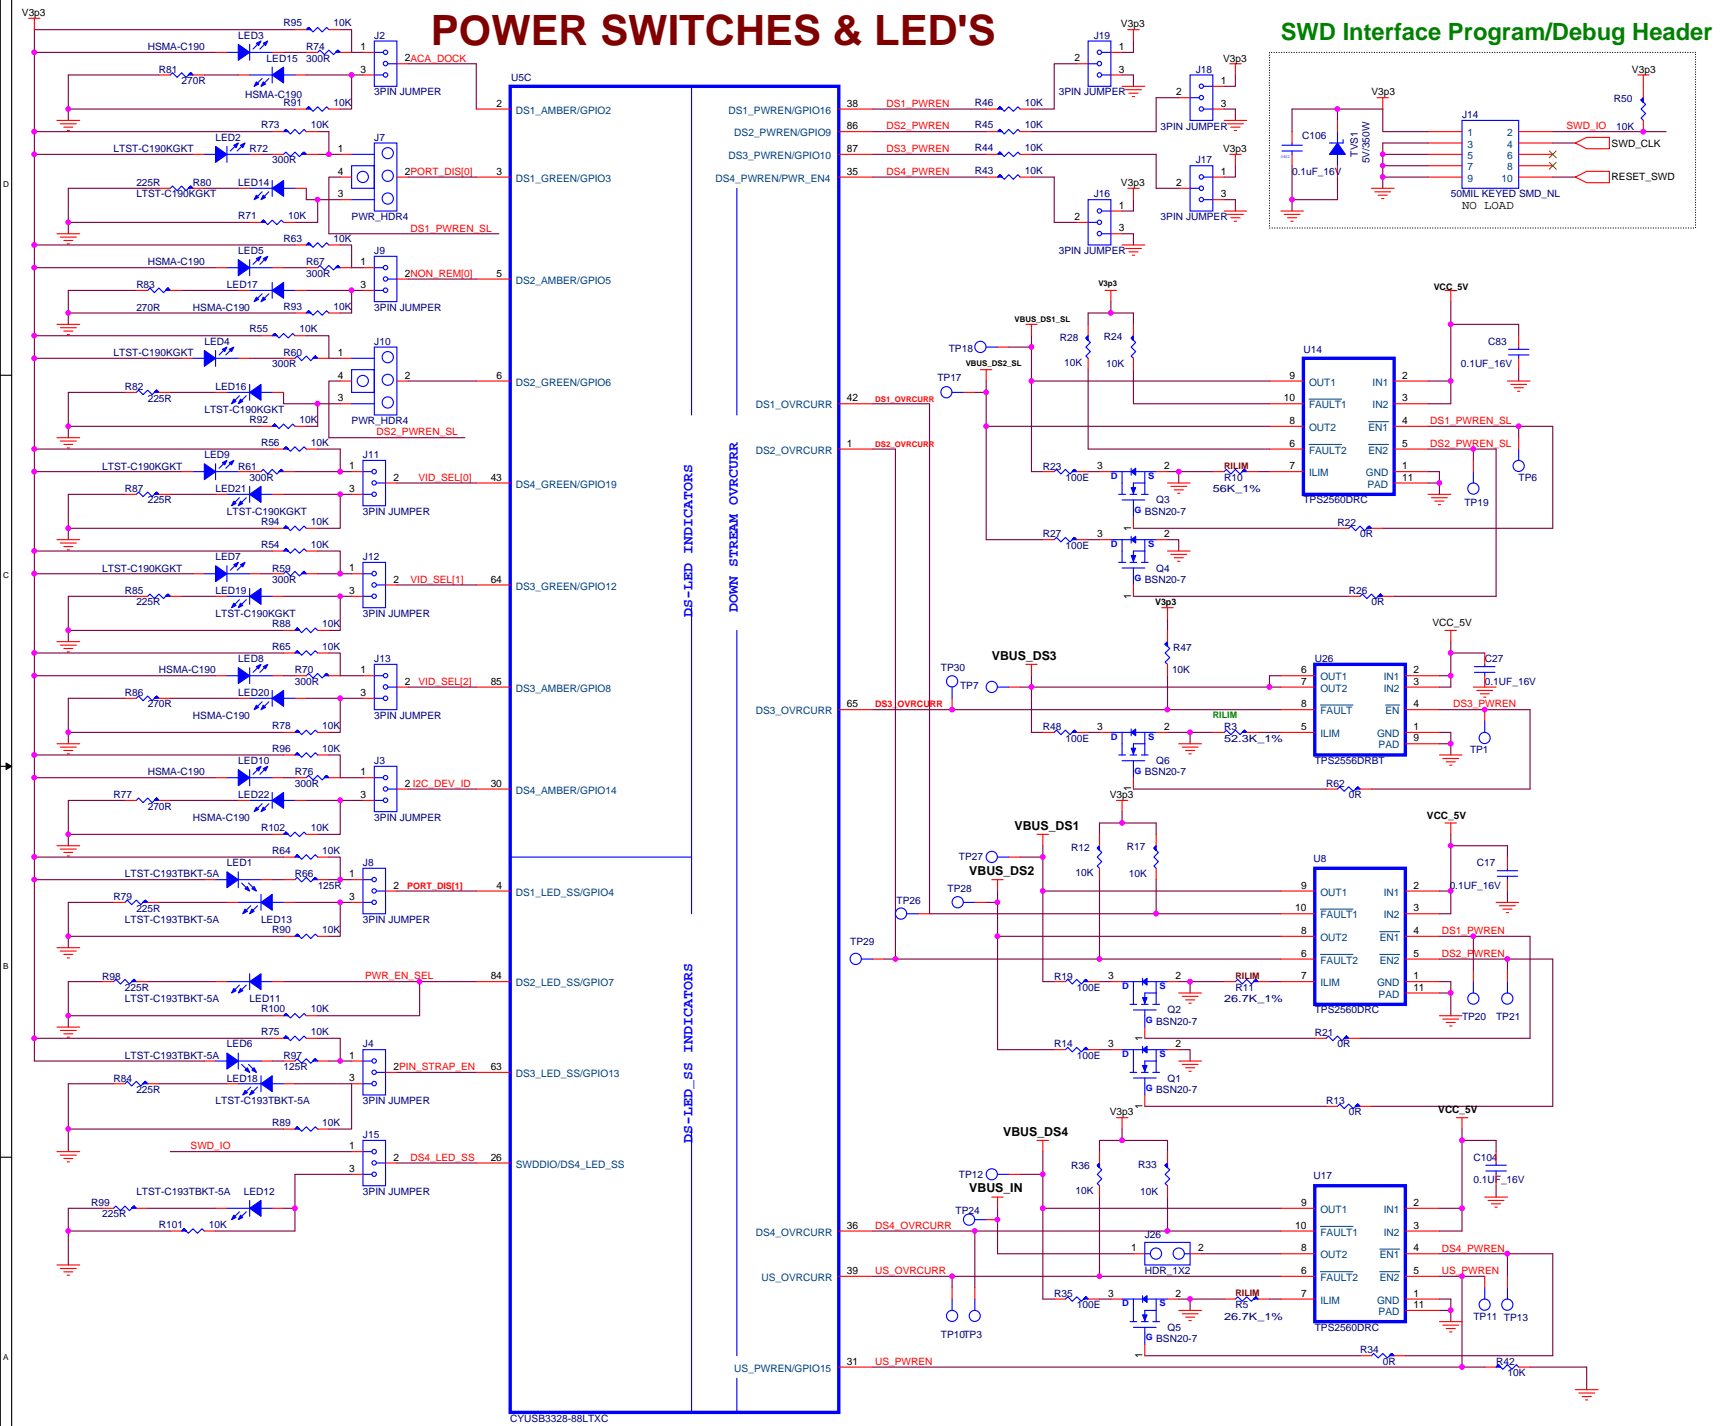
POWER SWITCHES & LED'S

SWD Interface Program/Debug Header

V3p3

R95 10K
HSMA-C190 LED3
R74 300R
LED15
R81 270R
HSMA-C190
R91 10K
J2
2ACA_DOCK
3PIN JUMPER

R73 10K
LTST-C190KGKT LED2 R72 300R
J7
2PORT_DIS[0]
225R R80 LED14
LTST-C190KGKT
R71 10K
PWR_HDR4
DS1_PWREN_SL

R63 10K
HSMA-C190 LED5 R67 300R
J9
2NON_REM[0]
R83 LED17
270R HSMA-C190 R93 10K
3PIN JUMPER

R55 10K
LTST-C190KGKT LED4 R60 300R
J10
R82 LED16
225R LTST-C190KGKT
R92 10K
PWR_HDR4
DS2_PWREN_SL

R56 10K
LTST-C190KGKT LED9 R61 300R
J11
VID_SEL[0]
R87 LED21
225R LTST-C190KGKT
R94 10K
3PIN JUMPER

R54 10K
LTST-C190KGKT LED7 R59 300R
J12
VID_SEL[1]
R85 LED19
225R LTST-C190KGKT
R88 10K
3PIN JUMPER

R65 10K
HSMA-C190 LED8 R70 300R
J13
VID_SEL[2]
R86 LED20
270R HSMA-C190
R78 10K
3PIN JUMPER

R96 10K
HSMA-C190 LED10 R76 300R
J3
2I2C_DEV_ID
R77 LED22
270R HSMA-C190
R102 10K
3PIN JUMPER

R64 10K
LED1
LTST-C193TBKT-5A R66 125R
J8
PORT_DIS[1]
R79 225R
LTST-C193TBKT-5A LED13
R90 10K
3PIN JUMPER

R98 225R
LTST-C193TBKT-5A LED11
PWR_EN_SEL
R100 10K

R75 10K
LED6
LTST-C193TBKT-5A R97 125R
J4
2PIN_STRAP_EN
R84 LED18
225R LTST-C193TBKT-5A
R89 10K
3PIN JUMPER

SWD_IO
J15
DS4_LED_SS
3PIN JUMPER
LTST-C193TBKT-5A LED12
R99 225R
R101 10K

U5C
DS1_AMBER/GPIO2
DS1_GREEN/GPIO3
DS2_AMBER/GPIO5
DS2_GREEN/GPIO6
DS4_GREEN/GPIO19
DS3_GREEN/GPIO12
DS3_AMBER/GPIO8
DS4_AMBER/GPIO14
DS1_LED_SS/GPIO4
DS2_LED_SS/GPIO7
DS3_LED_SS/GPIO13
SWDDIO/DS4_LED_SS
DS-LED INDICATORS
DOWN STREAM OVRCURR
DS-LED_SS INDICATORS
DS1_PWREN/GPIO16
DS2_PWREN/GPIO9
DS3_PWREN/GPIO10
DS4_PWREN/PWR_EN4
DS1_OVRCURR
DS2_OVRCURR
DS3_OVRCURR
DS4_OVRCURR
US_OVRCURR
US_PWREN/GPIO15
CYUSB3328-88LTXC

DS1_PWREN R46 10K
DS2_PWREN R45 10K
DS3_PWREN R44 10K
DS4_PWREN R43 10K
J19 J18 J17 J16
3PIN JUMPER

V3p3
R50
C106
0.1uF_16V
TVS1
5V/350W
J14
SWD_IO 10K
SWD_CLK
RESET_SWD
50MIL KEYED SMD_NL
NO LOAD

VBUS_DS1_SL
VBUS_DS2_SL
TP18 TP17
R28 10K R24 10K
U14
OUT1 IN1
FAULT1 IN2
OUT2 EN1
FAULT2 EN2
ILIM GND
PAD
TPS2560DRC
VCC_5V
C83 0.1UF_16V
DS1_PWREN_SL
DS2_PWREN_SL
TP19 TP6
R23 100E
Q3 BSN20-7
RILIM R10 56K_1%
R22 0R
R27 100E
Q4 BSN20-7
R26 0R

VBUS_DS3
TP30 TP7
R47 10K
U26
OUT1 OUT2 IN1 IN2
FAULT EN
ILIM GND PAD
TPS2556DRBT
C27 0.1UF_16V
DS3_PWREN
TP1
R48 100E
Q6 BSN20-7
RILIM R3 52.3K_1%
R62 0R

VBUS_DS1
VBUS_DS2
TP27 TP28 TP26 TP29
R12 10K R17 10K
U8
TPS2560DRC
C17 0.1UF_16V
DS1_PWREN
DS2_PWREN
TP20 TP21
R19 100E
Q2 BSN20-7
RILIM R11 26.7K_1%
R21 0R
R14 100E
Q1 BSN20-7
R13 0R

VBUS_DS4
VBUS_IN
TP12 TP24
R36 10K R33 10K
J26 HDR_1X2
U17
TPS2560DRC
C104 0.1UF_16V
DS4_PWREN
US_PWREN
TP11 TP13
R35 100E
Q5 BSN20-7
RILIM R5 26.7K_1%
TP10TP3
R34 0R
R42 10K
US_PWREN